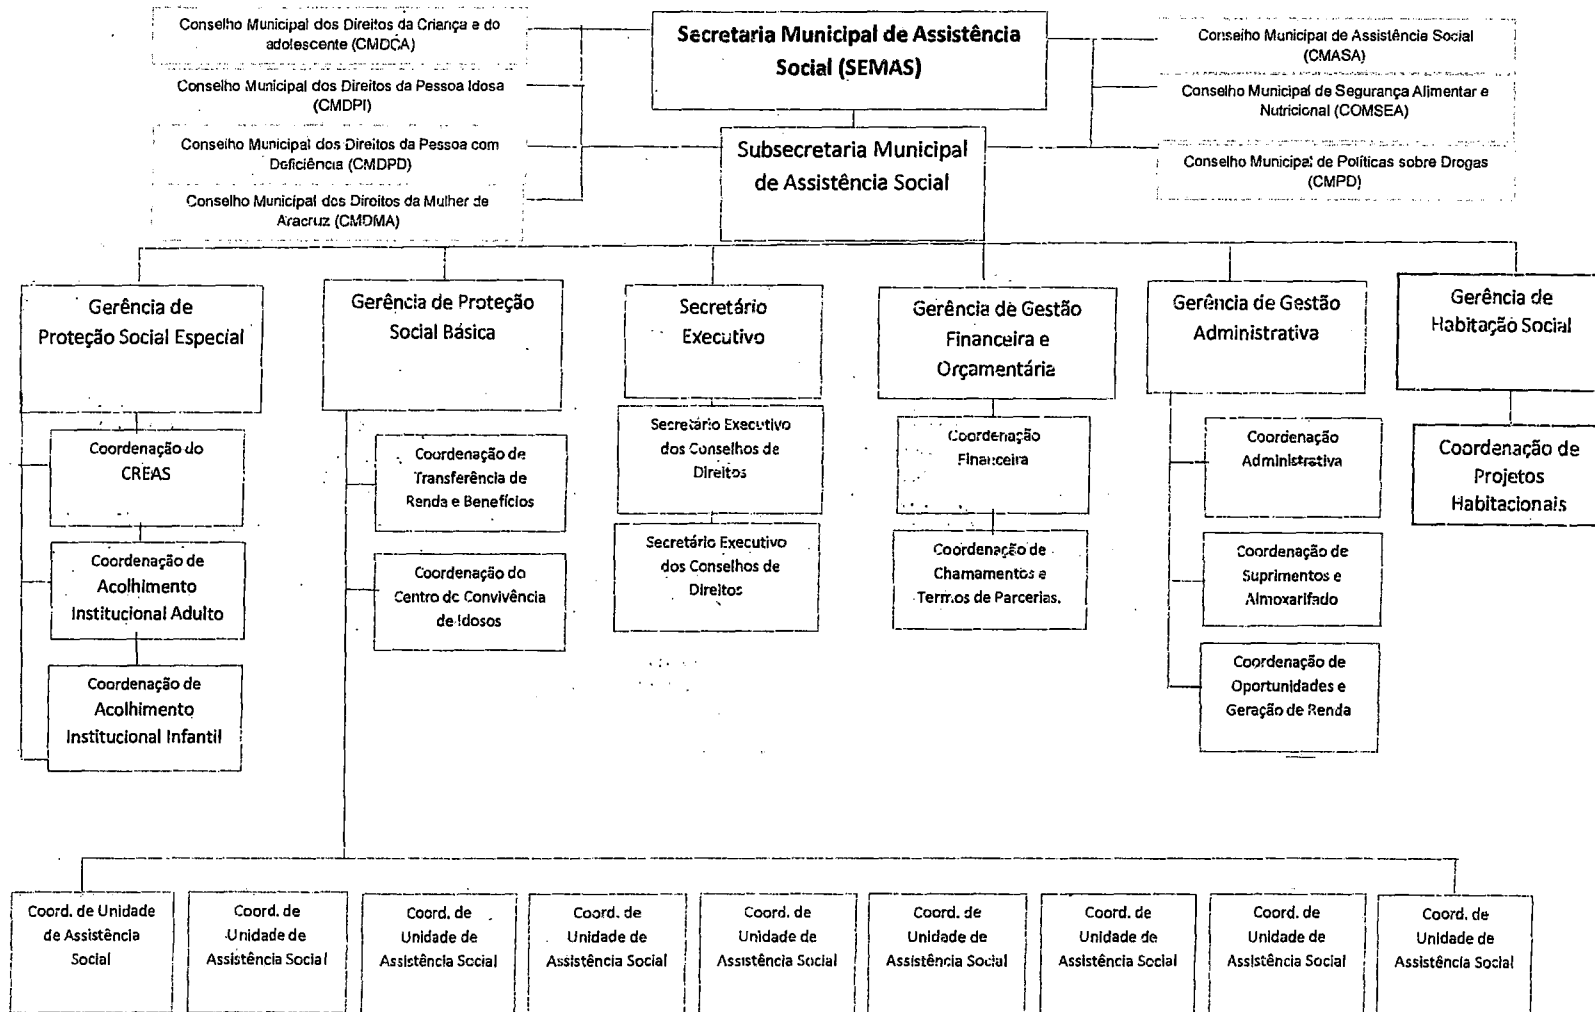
Conselho Municipal dos Direitos da Criança e do adolescente (CMDCA)

Conselho Municipal dos Direitos da Pessoa Idosa (CMDPI)

Conselho Municipal dos Direitos da Pessoa com Deficiência (CMDPD)

Conselho Municipal dos Direitos da Mulher de Aracruz (CMDMA)

Secretaria Municipal de Assistência Social (SEMAS)

Subsecretaria Municipal de Assistência Social

Conselho Municipal de Assistência Social (CMASA)

Conselho Municipal de Segurança Alimentar e Nutricional (COMSEA)

Conselho Municipal de Políticas sobre Drogas (CMPD)

Gerência de Proteção Social Especial

Coordenação do CREAS

Coordenação de Acolhimento Institucional Adulto

Coordenação de Acolhimento Institucional Infantil

Gerência de Proteção Social Básica

Coordenação de Transferência de Renda e Benefícios

Coordenação do Centro de Convivência de Idosos

Secretário Executivo

Secretário Executivo dos Conselhos de Direitos

Secretário Executivo dos Conselhos de Direitos

Gerência de Gestão Financeira e Orçamentária

Coordenação Financeira

Coordenação de Chamamentos e Termos de Parcerias.

Gerência de Gestão Administrativa

Coordenação Administrativa

Coordenação de Suprimentos e Almoxarifado

Coordenação de Oportunidades e Geração de Renda

Gerência de Habitação Social

Coordenação de Projetos Habitacionais

Coord. de Unidade de Assistência Social

Coord. de Unidade de Assistência Social

Coord. de Unidade de Assistência Social

Coord. de Unidade de Assistência Social

Coord. de Unidade de Assistência Social

Coord. de Unidade de Assistência Social

Coord. de Unidade de Assistência Social

Coord. de Unidade de Assistência Social

Coord. de Unidade de Assistência Social